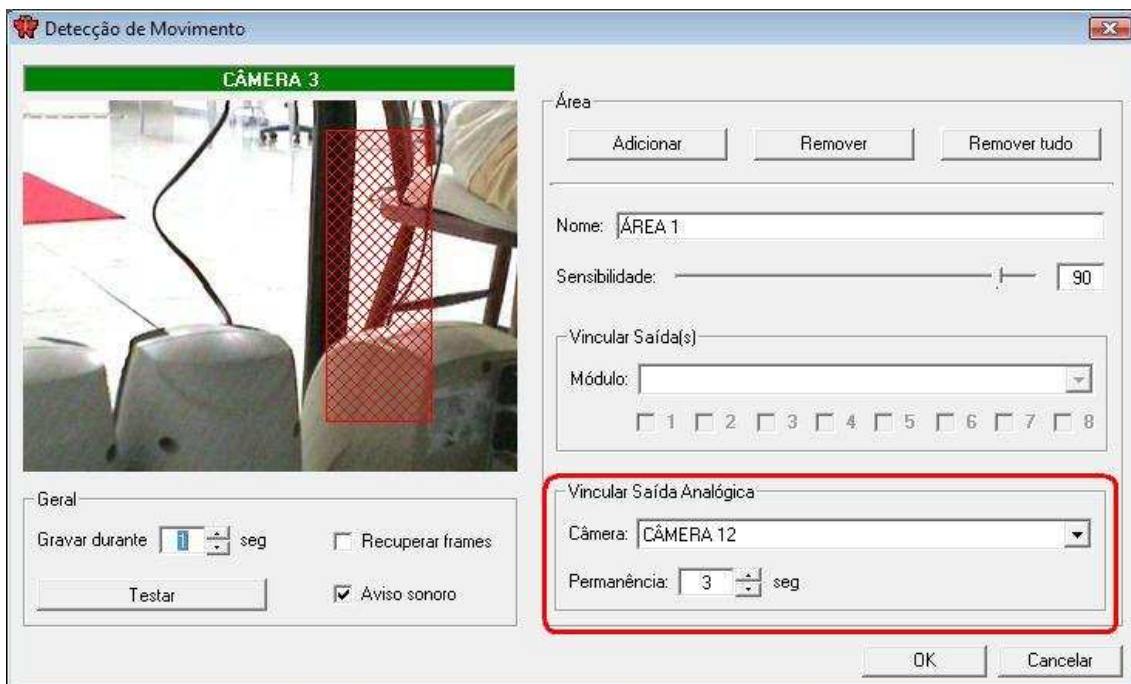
Detecção de Movimento

CÂMERA 3

Área

Adicionar | Remover | Remover tudo

Nome: ÁREA 1

Sensibilidade: 90

Vincular Saída(s)

Módulo:

1 2 3 4 5 6 7 8

Geral

Gravar durante 1 seg

Recuperar frames

Testar

Aviso sonoro

Vincular Saída Analógica

Câmera: CÂMERA 12

Permanência: 3 seg

OK

Cancelar